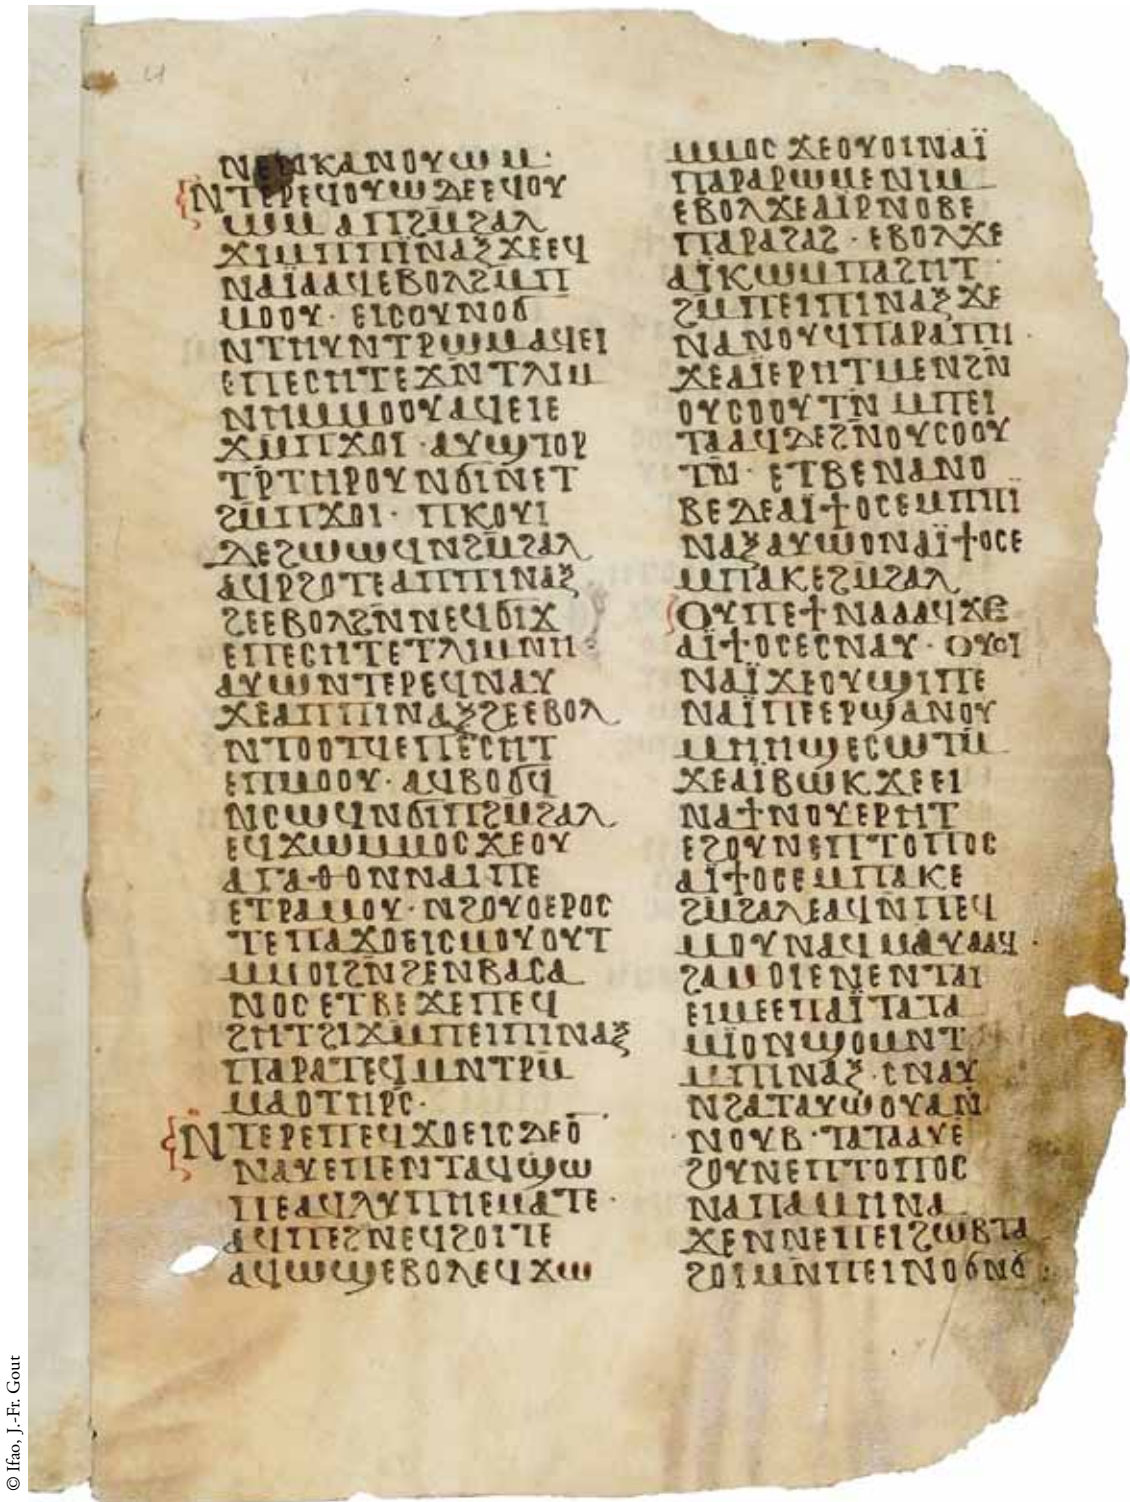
ⲛⲉⲙⲕⲁⲛⲟⲩⲱⲙ·
ⲚⲦⲉⲣⲉϥⲟⲩⲱ ⲇⲉ ⲉϥⲟⲩ
ⲱⲙ ⲁϥⲡϩⲙϩⲁⲗ
ϫⲓⲙⲡⲡⲛⲁⲝ ϫⲉⲉϥ
ⲛⲁⲓⲁⲁϥ ⲉⲃⲟⲗ ϩⲙⲡⲓ
ⲙⲟⲟⲩ· ⲉⲓⲥⲟⲩⲛⲟϭ
ⲛⲧⲙⲛⲧⲣⲱⲙⲁϥⲉⲓ
ⲉⲡⲉⲥⲏⲧ ⲉϫⲛⲧⲁⲓⲙ
ⲛⲧⲙⲙⲟⲟⲩ ⲁϥⲉⲓⲉ
ϫⲙⲡϫⲟⲓ· ⲁⲩϣⲧⲟⲣ
ⲧⲣⲧⲏⲣⲟⲩ ⲛϭⲓⲛⲉⲧ
ϩⲙⲡϫⲟⲓ· ⲡⲕⲟⲩⲓ
ⲇⲉ ϩⲱⲱϥ ⲛϩⲙϩⲁⲗ
ⲁϥⲣϩⲟⲧⲉ ⲁⲡⲡⲛⲁⲝ
ϩⲉ ⲉⲃⲟⲗ ϩⲛⲛⲉϥϭⲓϫ
ⲉⲡⲉⲥⲏⲧ ⲉⲧⲁⲓⲙⲛⲡ·
ⲁⲩⲱ ⲛⲧⲉⲣⲉϥⲛⲁⲩ
ϫⲉ ⲁⲡⲡⲛⲁⲝ ϩⲉ ⲉⲃⲟⲗ
ⲛⲧⲟⲟⲧϥ ⲉⲡⲉⲥⲏⲧ
ⲉⲡⲙⲟⲟⲩ· ⲁϥⲃⲟϭϥ
ⲛⲥⲱϥ ⲛϭⲓⲡϩⲙϩⲁⲗ
ⲉϥϫⲱ ⲙⲙⲟⲥ ϫⲉ ⲟⲩ
ⲁⲓⲣ ⲑⲟⲛ ⲛⲁⲓ ⲡⲉ
ⲉⲧⲣⲁⲙⲟⲩ· ⲛϩⲟⲩⲟ ⲉⲣⲟⲥ
ⲧⲉ ⲡⲁϫⲟⲉⲓⲥ ⲙⲟⲩⲟⲩⲧ
ⲙⲙⲟⲓ ϩⲛ ϩⲉⲛⲃⲁⲥⲁ
ⲛⲟⲥ ⲉⲧⲃⲉ ϫⲉ ⲁⲡⲉϥ
ϩⲙⲡϩⲓϫⲙⲡⲉⲓⲡⲛⲁⲝ
ⲡⲁⲣⲁⲧⲉϥⲙⲛⲧⲣⲙ
ⲙⲁⲟ ⲧⲏⲣⲥ·
ⲚⲦⲉⲣⲉⲡⲉϥϫⲟⲉⲓⲥ ⲇⲉ ϭⲉ
ⲛⲁⲩ ⲉⲡⲉⲛⲧⲁϥϣⲱ
ⲡⲉ ⲁϥⲁⲩⲓⲙⲉ ⲙⲁⲧⲉ·
ⲁϥⲡⲉϩⲛⲉϥϩⲟⲓⲧⲉ
ⲁϥⲱϣ ⲉⲃⲟⲗ ⲉϥϫⲱ
ⲙⲙⲟⲥ ϫⲉ ⲟⲩⲟⲓ ⲛⲁⲓ
ⲡⲁⲣⲁ ⲣⲱⲙⲉ ⲛⲓⲙ
ⲉⲃⲟⲗ ϫⲉ ⲁⲓⲣⲛⲟⲃⲉ
ⲡⲁⲣⲁ ⲡⲁϩ· ⲉⲃⲟⲗ ϫⲉ
ⲁⲓⲕⲱ ⲙⲡⲁϩⲏⲧ
ϩⲙⲡⲉⲓⲡⲛⲁⲝ ϫⲉ
ⲛⲁ ⲛⲟⲩϥ ⲡⲁⲣⲁ ⲡⲙ
ϫⲉ ⲁⲓⲉⲣⲡ ⲙⲉⲉⲩⲉ ϩⲛ
ⲟⲩⲥⲟⲟⲩ ⲧⲛ ⲙⲡⲉⲓ
ⲧⲁⲁϥ ⲇⲉ ϩⲛⲟⲩⲥⲟⲟⲩ
ⲧⲛ· ⲉⲧⲃⲉ ⲛⲁⲛⲟ
ⲃⲉ ⲇⲉ ⲁⲓϯⲟⲥⲉ ⲙⲡⲓ
ⲛⲁⲝ ⲁⲩⲱ ⲟⲛ ⲁⲓϯⲟⲥⲉ
ⲙⲡⲁⲕⲉϩⲙϩⲁⲗ
Ⲟⲩⲡⲉϯ ⲛⲁⲁⲁϥ ϫⲉ
ⲁⲓϯⲟⲥⲉ ⲥⲛⲁⲩ· ⲟⲩⲟⲓ
ⲛⲁⲓ ϫⲉ ⲟⲩϣⲓⲡⲉ
ⲛⲁⲓ ⲡⲉⲣϣⲁⲛⲟⲩ
ⲙⲏⲛ ϣⲉ ⲥⲱⲧⲙ
ϫⲉ ⲁⲓⲃⲱⲕ ϫⲉⲉⲓ
ⲛⲁϯ ⲛⲟⲩⲉⲣⲏⲧ
ⲉϩⲟⲩⲛ ⲉⲡⲧⲟⲡⲟⲥ
ⲁⲓϯⲟⲥⲉ ⲙⲡⲁⲕⲉ
ϩⲙϩⲁⲗ ⲉⲁϥⲛⲡⲉϥ
ⲙⲟⲩ ⲛⲁϥ ⲙⲁⲩⲁⲁϥ·
ϩⲁⲙⲟⲓ ⲉⲛⲉⲛⲧⲁⲓ
ⲉⲓⲙⲉ ⲉⲧⲓⲁⲓ ⲧⲁⲧⲁ
ⲁⲓⲟⲛ ϣⲟⲙⲛⲧ
ⲙⲡⲛⲁⲝ ⲉⲛⲁⲩ
ⲛϩⲁⲧ ⲁⲩⲱ ⲟⲩⲁⲛ
ⲛⲟⲩⲃ· ⲧⲁⲧⲁⲁⲩ ⲉ
ϩⲟⲩⲛ ⲉⲡⲧⲟⲡⲟⲥ
ⲛⲁⲓ ⲁⲙⲛⲁ
ϫⲉ ⲛⲛⲉⲡⲉⲓϩⲱⲃ ⲧⲁ
ϩⲟⲓ ⲙⲛⲡⲉⲓⲛⲟϭ ⲛϭ: